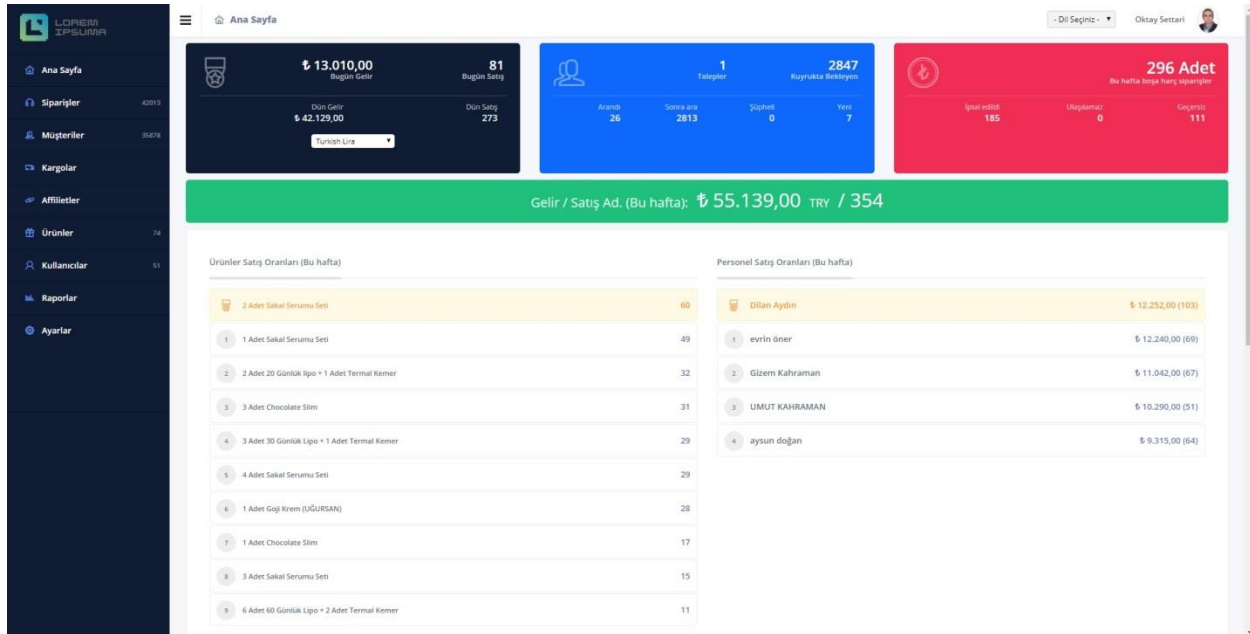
LOREM IPSUMA

Ana Sayfa
Siparişler 42013
Müşteriler 35878
Kargolar
Affilietler
Ürünler 74
Kullanıcılar 51
Raporlar
Ayarlar

Ana Sayfa

- Dil Seçiniz - 
Oktay Settari

₺ 13.010,00
Bugün Gelir
81
Bugün Satış
Dün Gelir
₺ 42.129,00
Dün Satış
273
Turkish Lira

1
Talepler
2847
Kuyrukta Bekleyen
Arandı
26
Sonra ara
2813
Şüpheli
0
Yeni
7

296 Adet
Bu hafta boşa harç siparişler
İptal edildi
185
Ulaşılamaz
0
Geçersiz
111

Gelir / Satış Ad. (Bu hafta): ₺ 55.139,00 TRY / 354

Ürünler Satış Oranları (Bu hafta)

| | | |
|---|---|---|
| | 2 Adet Sakal Serumu Seti | 60 |
| 1 | 1 Adet Sakal Serumu Seti | 49 |
| 2 | 2 Adet 20 Günlük lipo + 1 Adet Termal Kemer | 32 |
| 3 | 3 Adet Chocolate Slim | 31 |
| 4 | 3 Adet 30 Günlük Lipo + 1 Adet Termal Kemer | 29 |
| 5 | 4 Adet Sakal Serumu Seti | 29 |
| 6 | 1 Adet Goji Krem (UĞURSAN) | 28 |
| 7 | 1 Adet Chocolate Slim | 17 |
| 8 | 3 Adet Sakal Serumu Seti | 15 |
| 9 | 6 Adet 60 Günlük Lipo + 2 Adet Termal Kemer | 11 |

Personel Satış Oranları (Bu hafta)

| | | |
|---|---|---|
| | Dilan Aydın | ₺ 12.252,00 (103) |
| 1 | evrin öner | ₺ 12.240,00 (69) |
| 2 | Gizem Kahraman | ₺ 11.042,00 (67) |
| 3 | UMUT KAHRAMAN | ₺ 10.290,00 (51) |
| 4 | aysun doğan | ₺ 9.315,00 (64) |